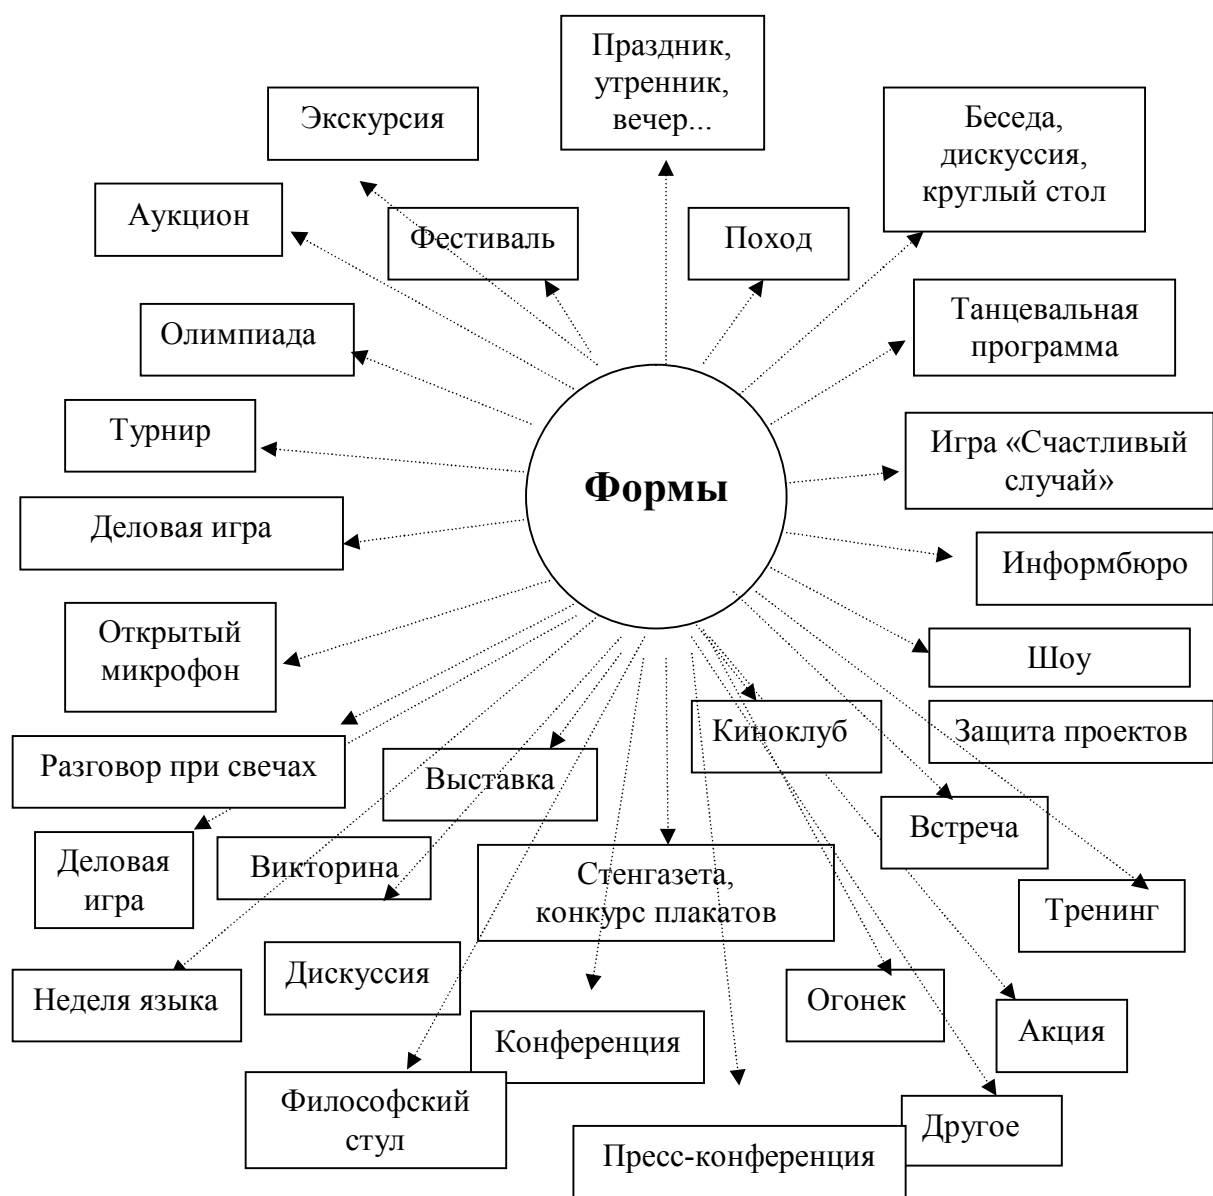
Праздник, утренник, вечер...

Экскурсия

Беседа, дискуссия, круглый стол

Аукцион

Фестиваль

Поход

Танцевальная программа

Олимпиада

Турнир

Формы

Игра «Счастливый случай»

Деловая игра

Информбюро

Открытый микрофон

Шоу

Киноклуб

Защита проектов

Разговор при свечах

Выставка

Встреча

Деловая игра

Викторина

Стенгазета, конкурс плакатов

Тренинг

Неделя языка

Дискуссия

Огонек

Акция

Конференция

Философский стул

Другое

Пресс-конференция